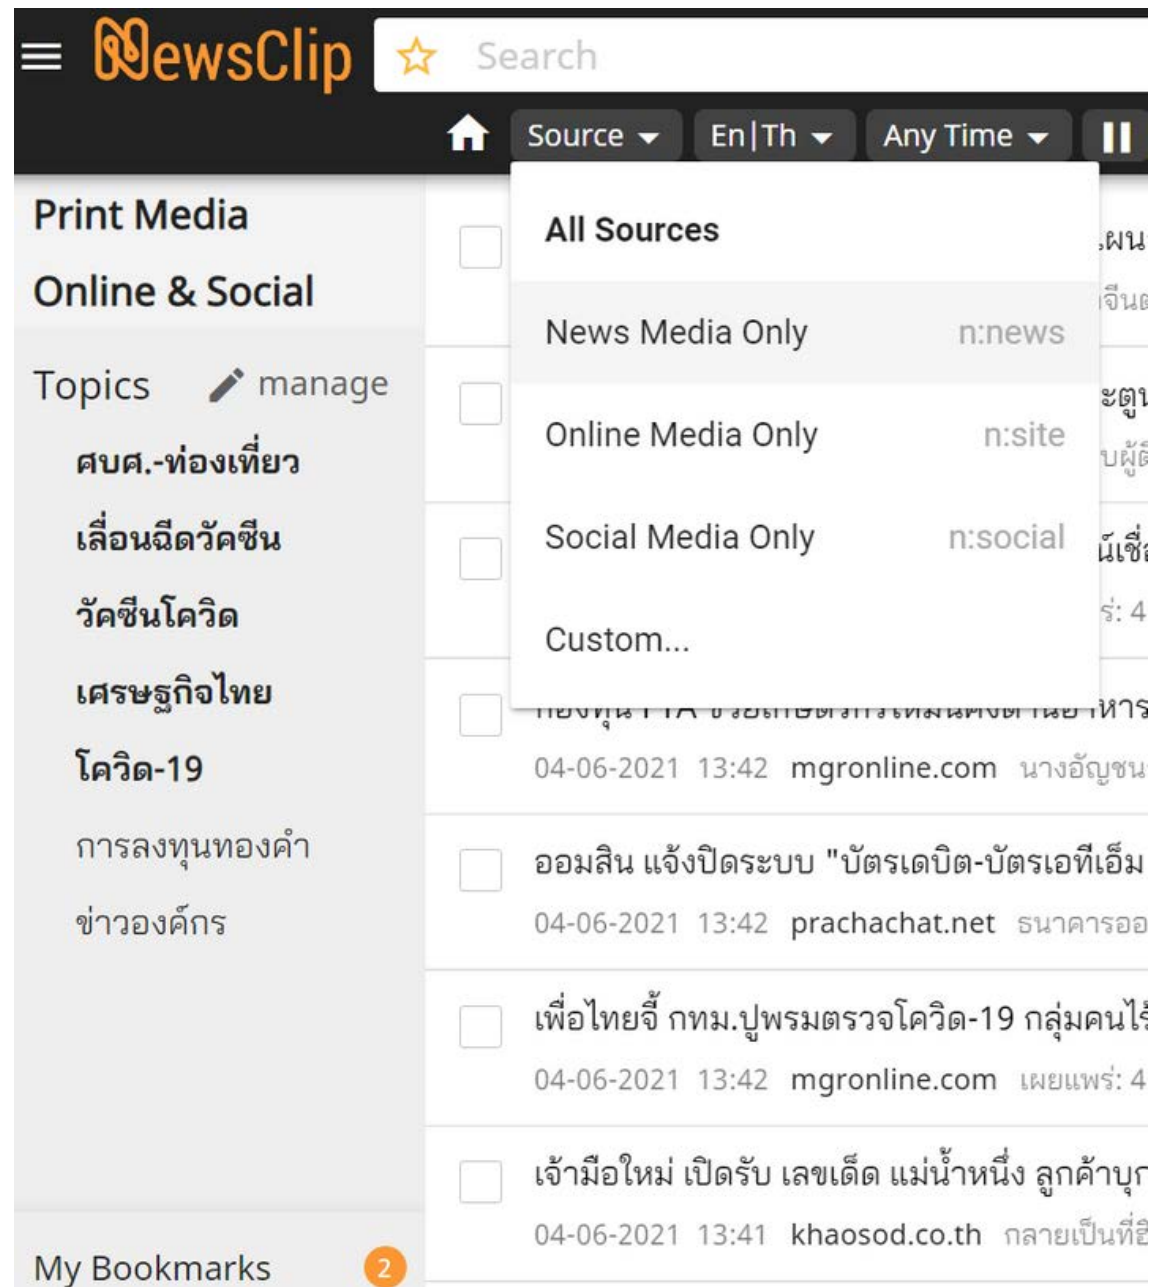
NewsClip

Search

Source En|Th Any Time

Print Media

Online & Social

Topics manage

ศบศ.-ท่องเที่ยว

เลื่อนฉีดวัคซีน

วัคซีนโควิด

เศรษฐกิจไทย

โควิด-19

การลงทุนทองคำ

ข่าวองค์กร

My Bookmarks 2

All Sources

News Media Only n:news

Online Media Only n:site

Social Media Only n:social

Custom...

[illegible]

04-06-2021 13:42 mgronline.com นางอัญชน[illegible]

ออมสิน แจ้งปิดระบบ "บัตรเดบิต-บัตรเอทีเอ็ม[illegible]

04-06-2021 13:42 prachachat.net ธนาคารออ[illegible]

เพื่อไทยจี้ กทม.ปูพรมตรวจโควิด-19 กลุ่มคนไร้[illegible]

04-06-2021 13:42 mgronline.com เผยแพร่: 4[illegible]

เจ้ามือใหม่ เปิดรับ เลขเด็ด แม่น้ำหนึ่ง ลูกค้าบุก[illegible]

04-06-2021 13:41 khaosod.co.th กลายเป็นที่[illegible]